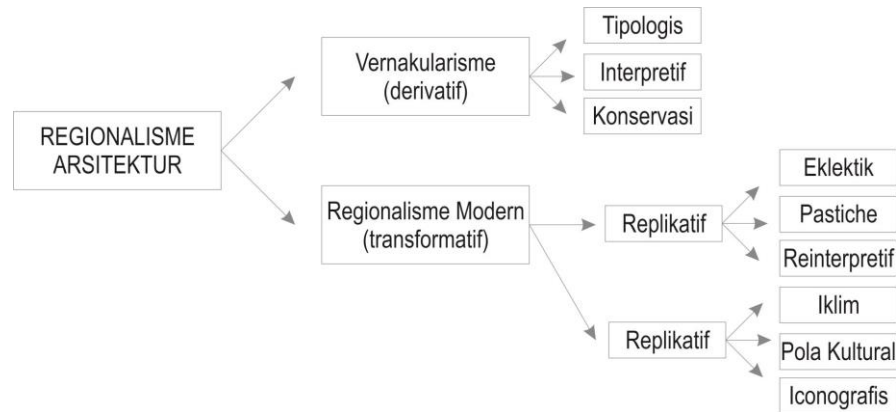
REGIONALISME ARSITEKTUR

Vernakularisme (derivatif)

Tipologis

Interpretif

Konservasi

Regionalisme Modern (transformatif)

Replikatif

Eklektik

Pastiche

Reinterpretif

Replikatif

Iklim

Pola Kultural

Iconografis